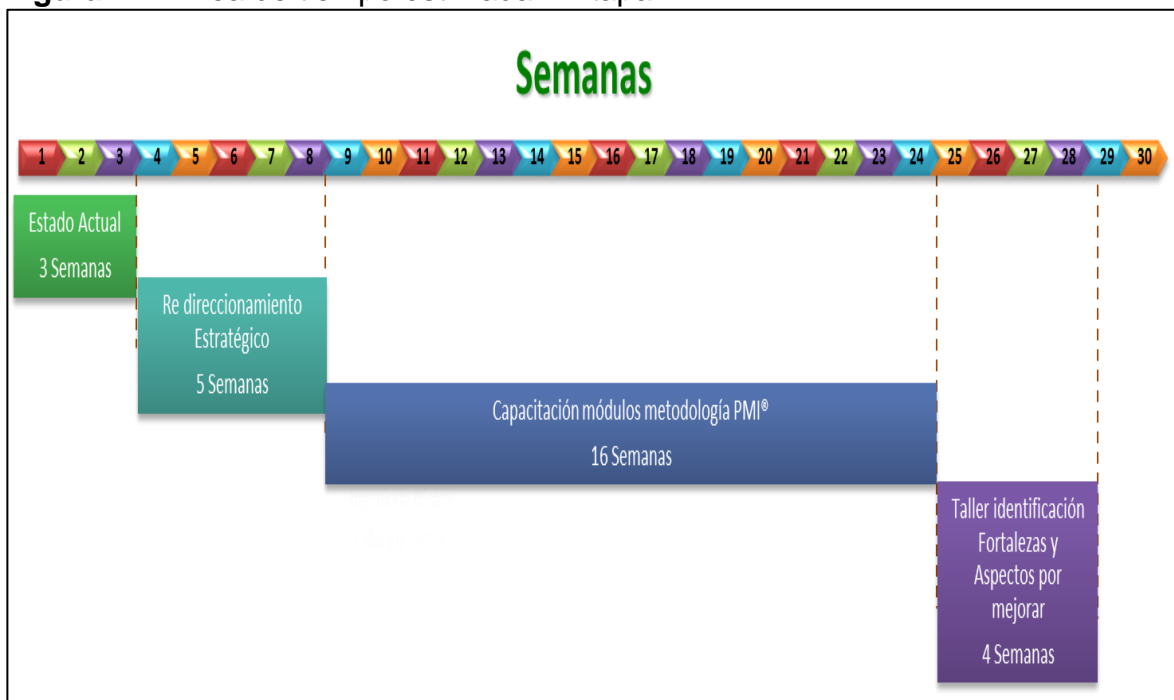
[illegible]

Semanas

1 2 3 4 5 6 7 8 9 10 11 12 13 14 15 16 17 18 19 20 21 22 23 24 25 26 27 28 29 30

Estado Actual
3 Semanas

Re direccionamiento Estratégico
5 Semanas

Capacitación módulos metodología PMI®
16 Semanas

Taller identificación Fortalezas y Aspectos por mejorar
4 Semanas